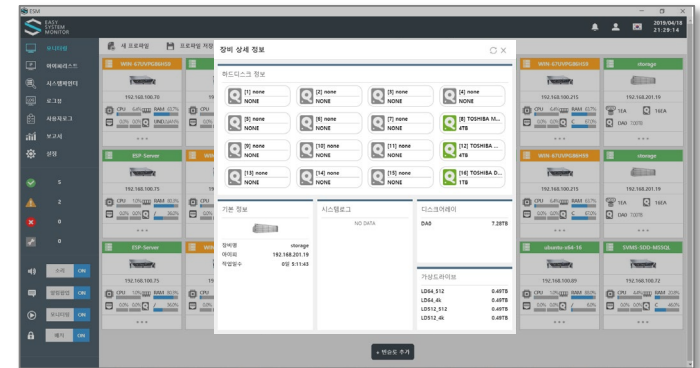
ESM

EASY SYSTEM MONITOR

2019/04/18
21:29:14

모니터링
하이퍼바이저
시스템레이더
로그인
사용자로그
보고서
설정

5
2
0
0

소리 ON
알림팝업 ON
누니터링 ON
해제 ON

새 프로파일
프로파일 저장

WIN-67UVPGBBH58
192.168.100.70
CPU 64% RAM 65%

ESP Server
192.168.100.75
CPU 10% RAM 80%

ESP Server
192.168.100.75

WIN-67UVPGBBH58
192.168.201.215
CPU 54% RAM 65%

storage
192.168.201.19
1EA 16EA
DA0 7.28TB

WIN-67UVPGBBH58
192.168.201.215

storage
192.168.201.19

ubuntu-x64-16
192.168.100.89

SVMS-SDD-MSSQL
192.168.100.72

장비 상세 정보

하드디스크 정보

| [1] none NONE | [2] none NONE | [3] none NONE | [4] none NONE |
|---|---|---|---|
| [5] none NONE | [6] none NONE | [7] none NONE | [8] TOSHIBA M... 4TB |
| [9] none NONE | [10] none NONE | [11] none NONE | [12] TOSHIBA ... 4TB |
| [13] none NONE | [14] none NONE | [15] none NONE | [16] TOSHIBA D... 1TB |

기본 정보
장비명 storage
아이피 192.168.201.19
작업일수 0일 5:11:45

시스템로그
NO DATA

디스크어레이
DA0 7.28TB

가상드라이브
LD64_512 0.49TB
LD64_4k 0.49TB
LD512_512 0.49TB
LD512_4k 0.49TB

+ 면소드 추가